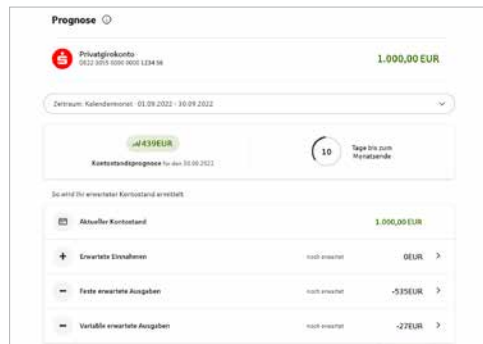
Prognose ⓘ

Privatgirokonto
DE22 3015 0000 0000 1234 56

1.000,00 EUR

Zeitraum: Kalendermonat · 01.09.2022 - 30.09.2022

439EUR

Kontostandsprognose für den 30.09.2022

10

Tage bis zum Monatsende

So wird Ihr erwarteter Kontostand ermittelt

Aktueller Kontostand

1.000,00 EUR

Erwartete Einnahmen

noch erwartet

0EUR

Feste erwartete Ausgaben

noch erwartet

-535EUR

Variable erwartete Ausgaben

noch erwartet

-27EUR